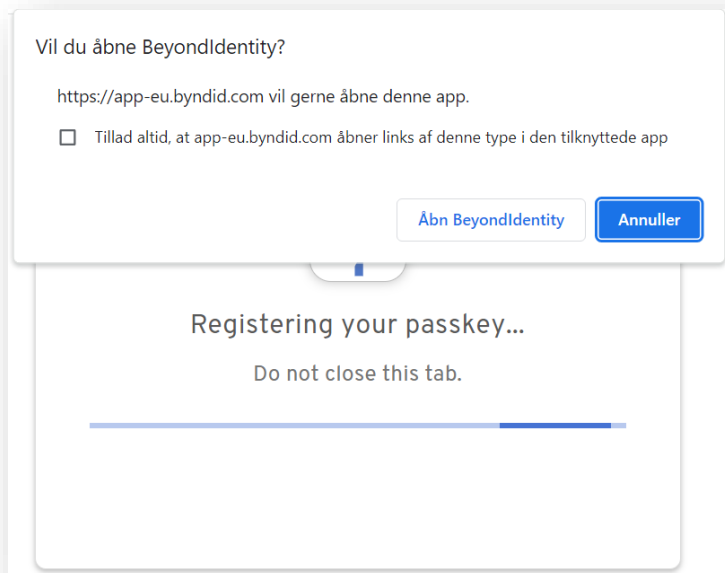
Vil du åbne BeyondIdentity?

https://app-eu.byndid.com vil gerne åbne denne app.

☐ Tillad altid, at app-eu.byndid.com åbner links af denne type i den tilknyttede app

Åbn BeyondIdentity

Annuller

Registering your passkey...

Do not close this tab.